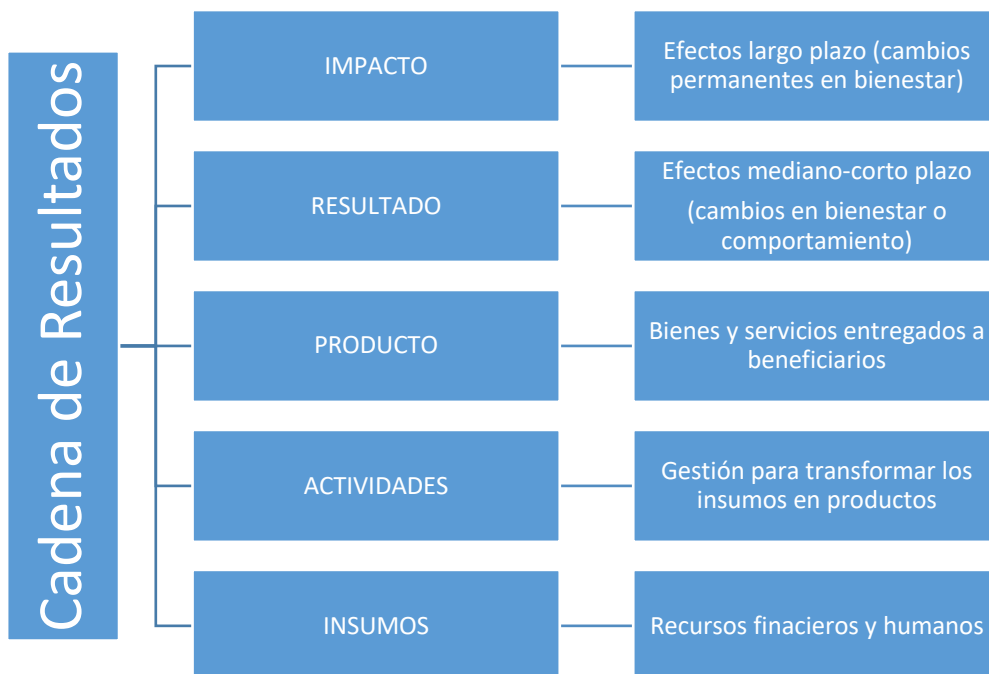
Cadena de Resultados

IMPACTO

Efectos largo plazo (cambios permanentes en bienestar)

RESULTADO

Efectos mediano-corto plazo

(cambios en bienestar o comportamiento)

PRODUCTO

Bienes y servicios entregados a beneficiarios

ACTIVIDADES

Gestión para transformar los insumos en productos

INSUMOS

Recursos finacieros y humanos